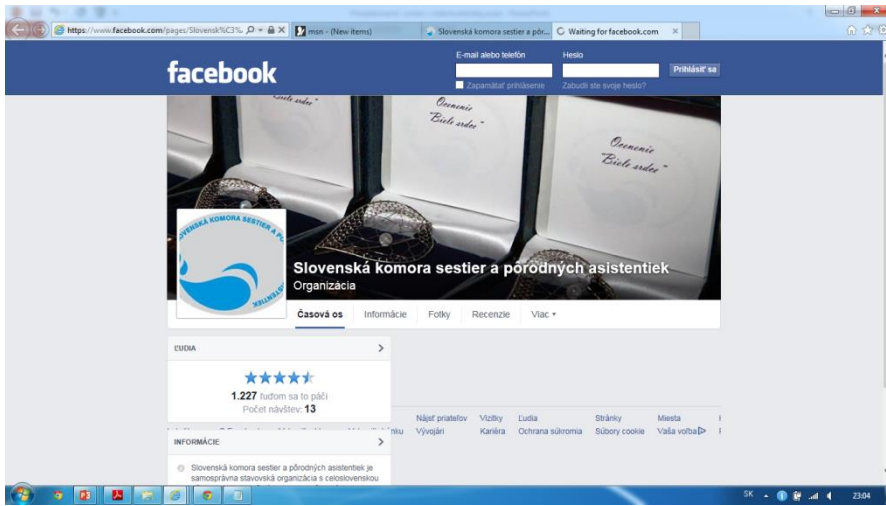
https://www.facebook.com/pages/Slovensk%C3% msn - (New items) Slovenská komora sestier a pôr... Waiting for facebook.com

facebook

E-mail alebo telefón Heslo Prihlásiť sa

Zapamätať prihlásenie Zabudli ste svoje heslo?

Ocenenie "Biele srdce"

Ocenenie "Biele srdce"

Ocenenie "Biele srdce"

SLOVENSKÁ KOMORA SESTIER A PÔRODNÝCH ASISTENTIEK

Slovenská komora sestier a pôrodných asistentiek

Organizácia

Časová os Informácie Fotky Recenzie Viac

ĽUDIA

1.227 ľuďom sa to páči

Počet návštev: 13

INFORMÁCIE

Slovenská komora sestier a pôrodných asistentiek je samosprávna stavovská organizácia s celoslovenskou

Nájsť priateľov Vizitky Ľudia Stránky Miesta

Vývojári Kariéra Ochrana súkromia Súbory cookie Vaša voľba

SK 23:04